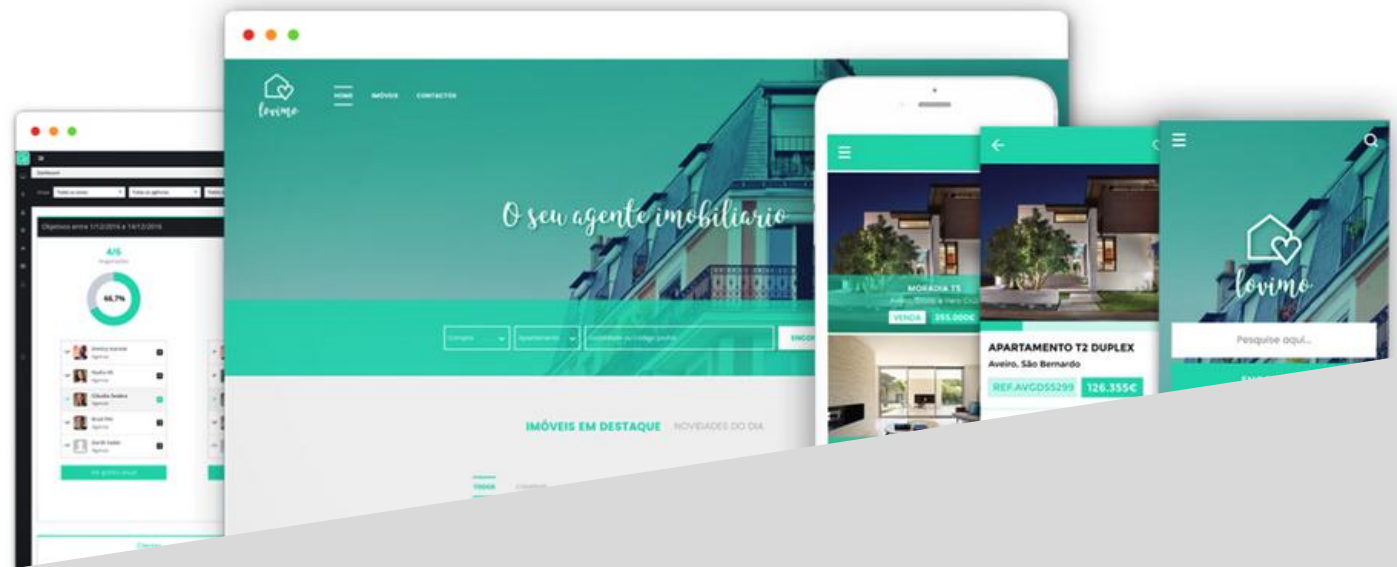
lovimo

HOME IMÓVEIS CONTACTOS

O seu agente imobiliario

Compra Apartamento Localidade ou código postal ENCO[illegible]

IMÓVEIS EM DESTAQUE NOVIDADES DO DIA

Dashboard

Objetivos entre 1/12/2016 e 14/12/2016

4/6

66,7%

MORADIA T5

VENDA 355.000€

APARTAMENTO T2 DUPLEX

Aveiro, São Bernardo

REF.AVGDS5299 126.355€

lovimo

Pesquise aqui...